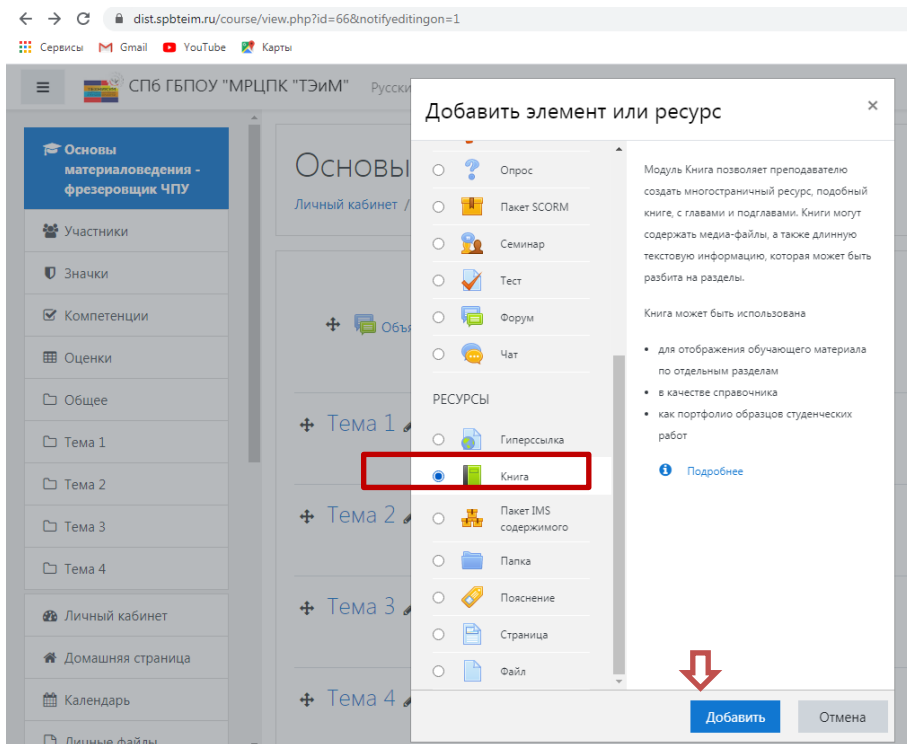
dist.spbteim.ru/course/view.php?id=66&notifyeditingon=1

Сервисы Gmail YouTube Карты

СПб ГБПОУ "МРЦПК "ТЭиМ" Русски

Основы материаловедения - фрезеровщик ЧПУ

Участники
Значки
Компетенции
Оценки
Общее
Тема 1
Тема 2
Тема 3
Тема 4
Личный кабинет
Домашняя страница
Календарь
Личные файлы

Основы
Личный кабинет /

Объя

Тема 1
Тема 2
Тема 3
Тема 4

Добавить элемент или ресурс

Опрос
Пакет SCORM
Семинар
Тест
Форум
Чат

РЕСУРСЫ

Гиперссылка
Книга
Пакет IMS содержимого
Папка
Пояснение
Страница
Файл

Модуль Книга позволяет преподавателю создать многостраничный ресурс, подобный книге, с главами и подглавами. Книги могут содержать медиа-файлы, а также длинную текстовую информацию, которая может быть разбита на разделы.

Книга может быть использована

• для отображения обучающего материала по отдельным разделам
• в качестве справочника
• как портфолио образцов студенческих работ

Подробнее

Добавить
Отмена